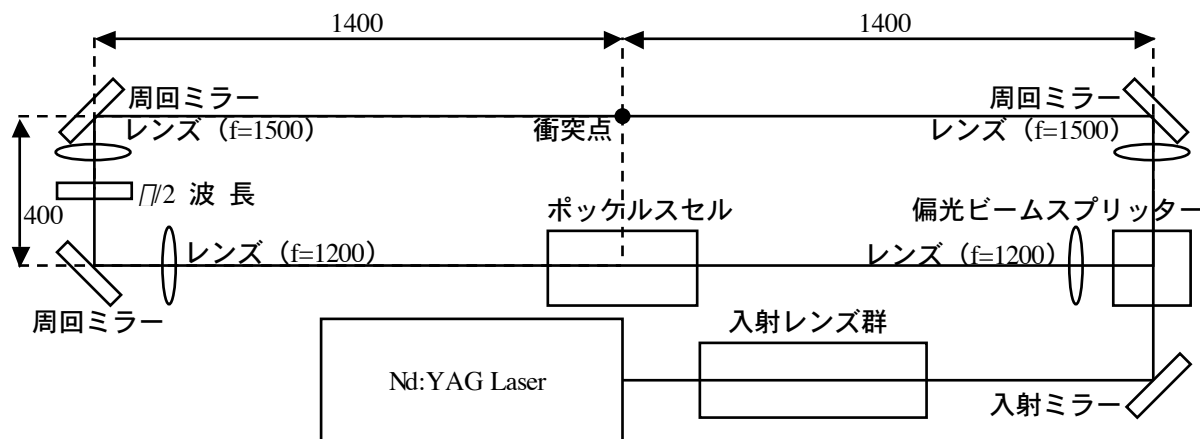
1400

1400

周回ミラー

レンズ（f=1500）

衝突点

周回ミラー

レンズ（f=1500）

$\lambda/2$ 波長

400

ポッケルスセル

偏光ビームスプリッター

レンズ（f=1200）

レンズ（f=1200）

周回ミラー

入射レンズ群

Nd:YAG Laser

入射ミラー